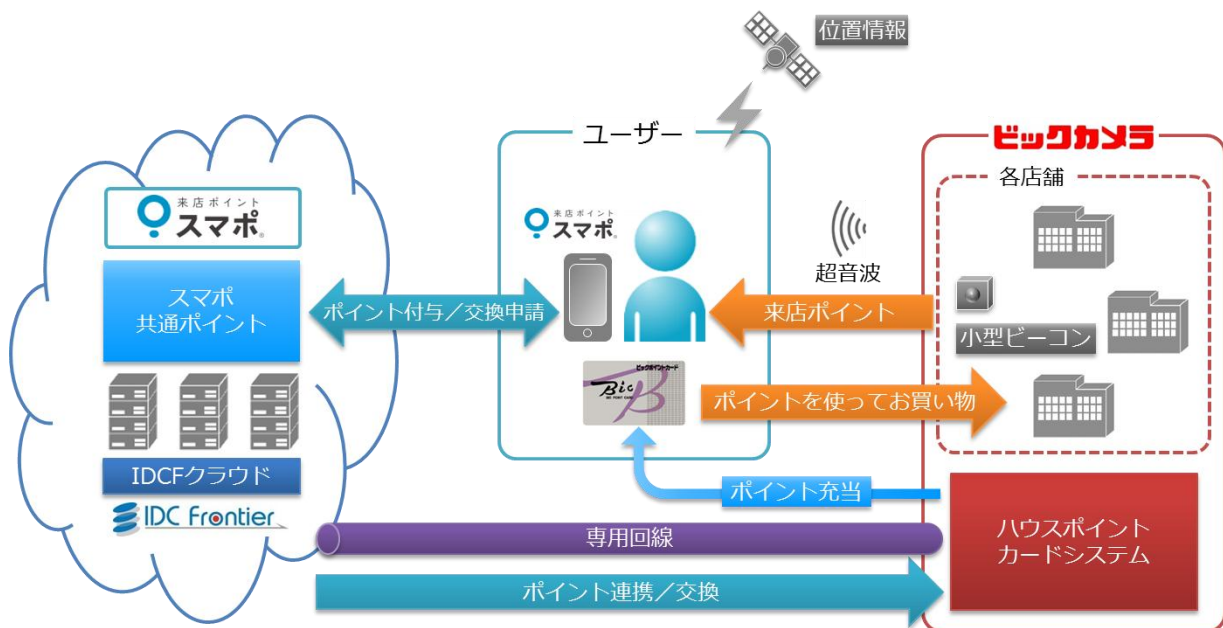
位置情報

ユーザー

ビックカメラ

各店舗

来店ポイント
スマポ

スマポ
共通ポイント

IDCFクラウド

IDC Frontier

ポイント付与／交換申請

来店ポイント
スマポ

超音波

来店ポイント

小型ビーコン

ビックポイントカード
Bic

ポイントを使ってお買い物

ポイント充当

専用回線

ハウスポイント
カードシステム

ポイント連携／交換